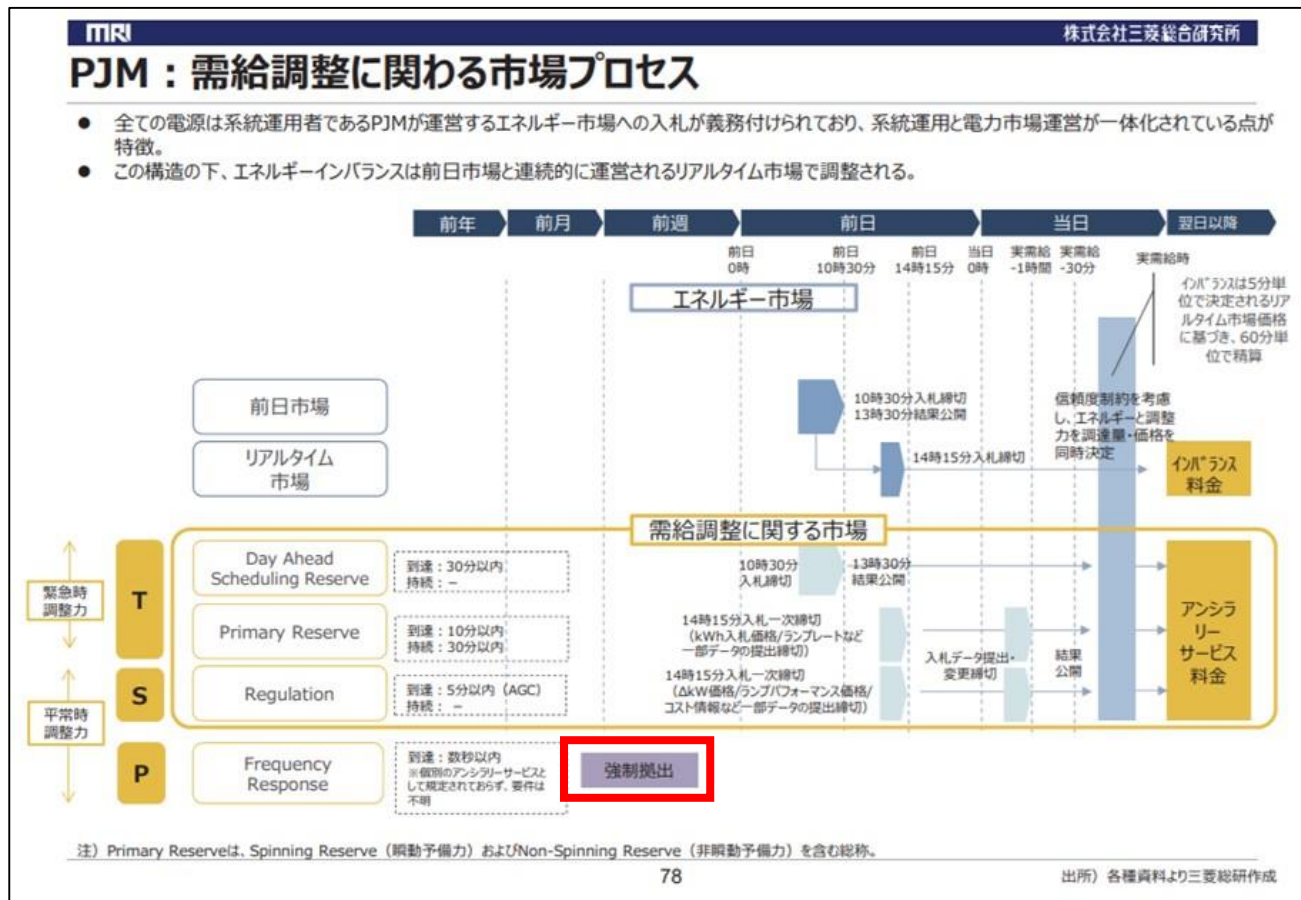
MRI

株式会社三菱総合研究所

PJM：需給調整に関わる市場プロセス

● 全ての電源は系統運用者であるPJMが運営するエネルギー市場への入札が義務付けられており、系統運用と電力市場運営が一体化されている点が特徴。

● この構造の下、エネルギーインバランスは前日市場と連続的に運営されるリアルタイム市場で調整される。

前年 前月 前週 前日 当日 翌日以降

前日 0時
前日 10時30分
前日 14時15分
当日 0時
実需給 -1時間
実需給 -30分
実需給時

インバランスは5分単位で決定されるリアルタイム市場価格に基づき、60分単位で精算

エネルギー市場

前日市場

10時30分入札締切
13時30分結果公開

リアルタイム市場

14時15分入札締切

信頼度制約を考慮し、エネルギーと調整力を調達量・価格を同時決定

インバランス料金

需給調整に関する市場

緊急時調整力

平常時調整力

T

Day Ahead Scheduling Reserve

到達：30分以内
持続：－

10時30分入札締切

13時30分結果公開

Primary Reserve

到達：10分以内
持続：30分以内

14時15分入札一次締切（kWh入札価格/ランプレートなど一部データの提出締切）

S

Regulation

到達：5分以内（AGC）
持続：－

14時15分入札一次締切（ΔkW価格/ランプパフォーマンス価格/コスト情報など一部データの提出締切）

入札データ提出・変更締切

結果公開

アンシラリーサービス料金

P

Frequency Response

到達：数秒以内
※個別のアンシラリーサービスとして規定されておらず、要件は不明

強制拠出

注）Primary Reserveは、Spinning Reserve（瞬動予備力）およびNon-Spinning Reserve（非瞬動予備力）を含む総称。

78

出所）各種資料より三菱総研作成